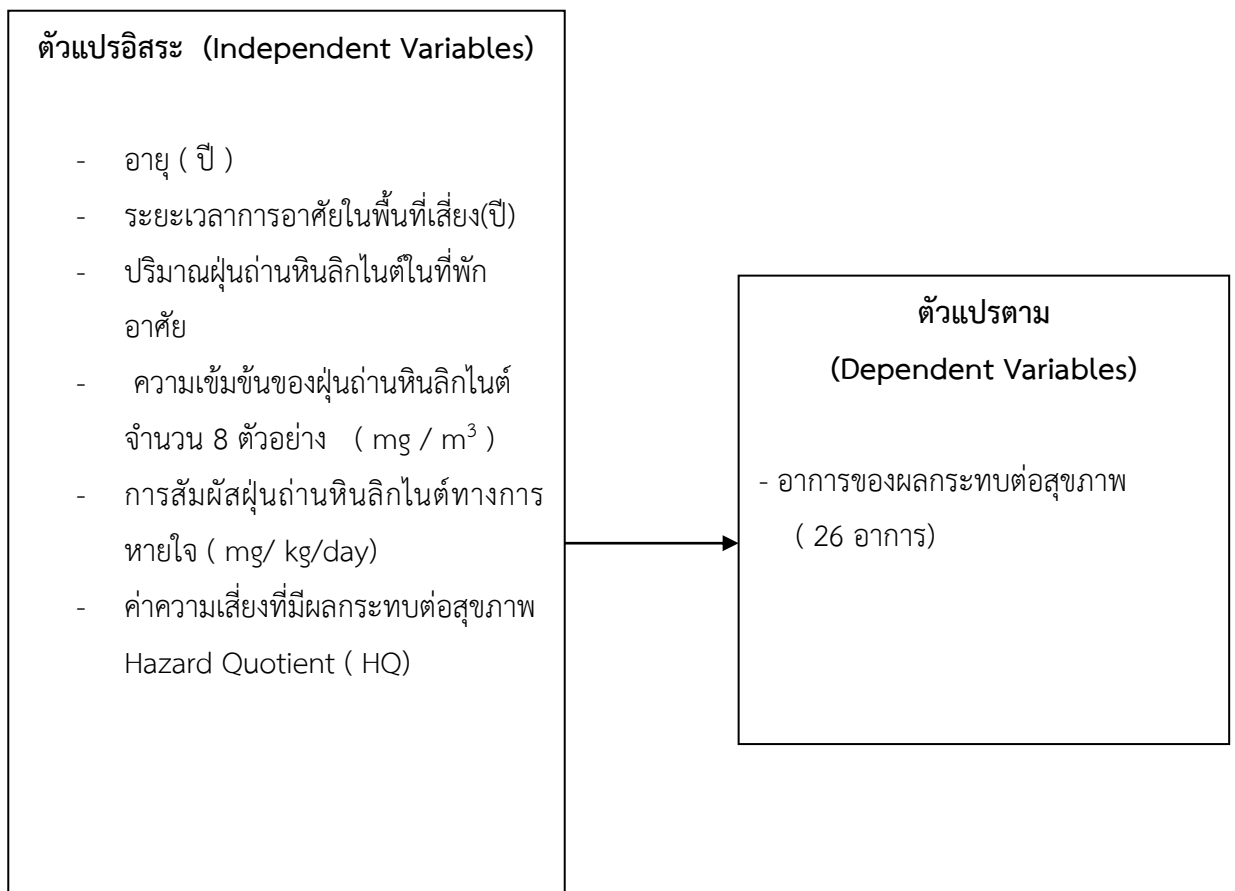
ตัวแปรอิสระ (Independent Variables)

- อายุ ( ปี )
- ระยะเวลาการอาศัยในพื้นที่เสี่ยง(ปี)
- ปริมาณฝุ่นถ่านหินลิกไนต์ในที่พักอาศัย
- ความเข้มข้นของฝุ่นถ่านหินลิกไนต์ จำนวน 8 ตัวอย่าง ( $mg / m^3$ )
- การสัมผัสฝุ่นถ่านหินลิกไนต์ทางการหายใจ ( mg/ kg/day)
- ค่าความเสี่ยงที่มีผลกระทบต่อสุขภาพ Hazard Quotient ( HQ)

ตัวแปรตาม
(Dependent Variables)

- อาการของผลกระทบต่อสุขภาพ ( 26 อาการ)